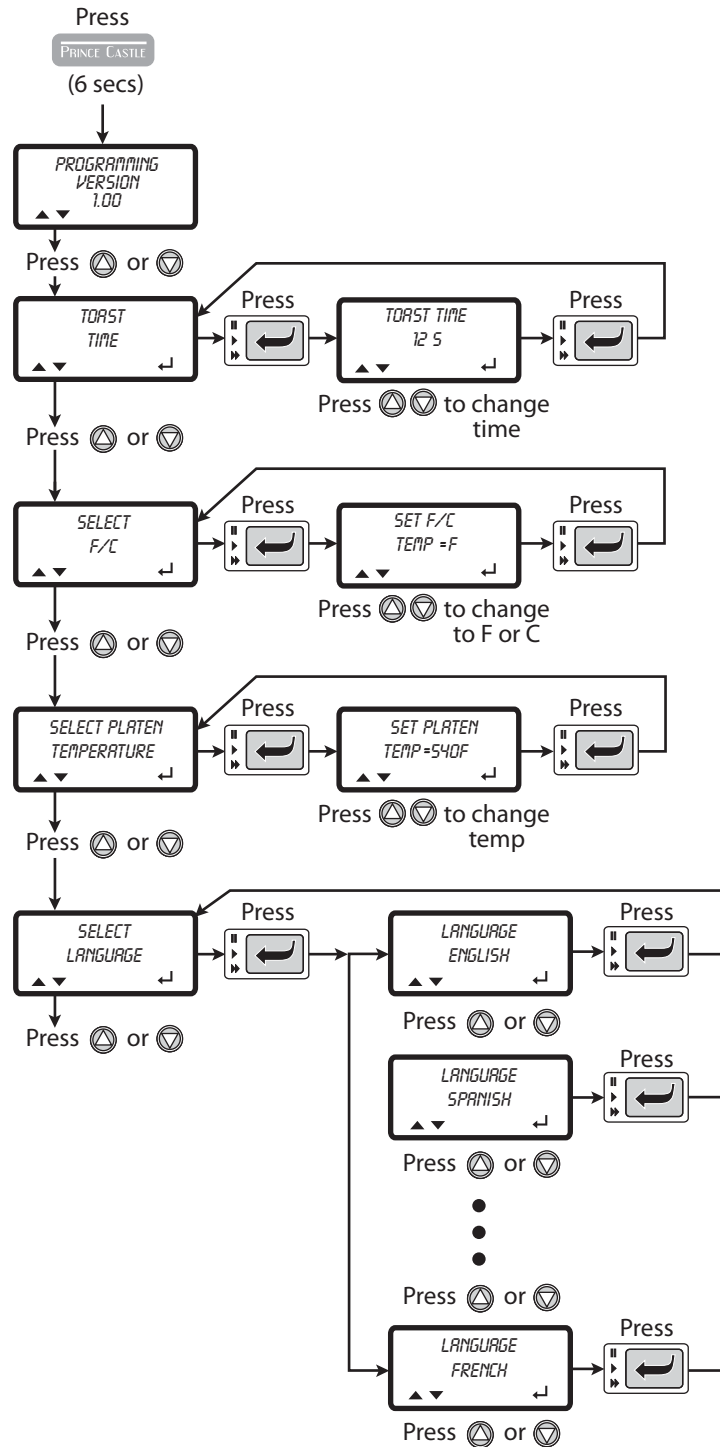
Press
PRINCE CASTLE
(6 secs)

PROGRAMMING
VERSION
1.00

Press or

TOAST
TIME

Press

TOAST TIME
12 S

Press

Press to change time

Press or

SELECT
F/C

Press

SET F/C
TEMP =F

Press

Press to change to F or C

Press or

SELECT PLATEN
TEMPERATURE

Press

SET PLATEN
TEMP=540F

Press

Press to change temp

Press or

SELECT
LANGUAGE

Press

LANGUAGE
ENGLISH

Press

Press or

Press or

LANGUAGE
SPANISH

Press

Press or

Press or

LANGUAGE
FRENCH

Press

Press or